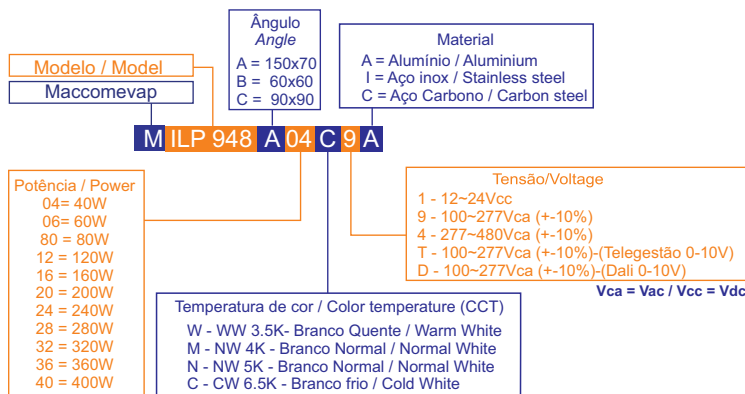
Ângulo
*Angle*
A = 150x70
B = 60x60
C = 90x90

Material
A = Alumínio / Aluminium
I = Aço inox / Stainless steel
C = Aço Carbono / Carbon steel

Modelo / Model

Maccomevap

M ILP 948 A 04 C 9 A

Potência / Power
04= 40W
06= 60W
80 = 80W
12 = 120W
16 = 160W
20 = 200W
24 = 240W
28 = 280W
32 = 320W
36 = 360W
40 = 400W

Tensão/Voltage
1 - 12~24Vcc
9 - 100~277Vca (+-10%)
4 - 277~480Vca (+-10%)
T - 100~277Vca (+-10%)-(Telegestão 0-10V)
D - 100~277Vca (+-10%)-(Dali 0-10V)

Vca = Vac / Vcc = Vdc

Temperatura de cor / Color temperature (CCT)
W - WW 3.5K- Branco Quente / Warm White
M - NW 4K - Branco Normal / Normal White
N - NW 5K - Branco Normal / Normal White
C - CW 6.5K - Branco frio / Cold White